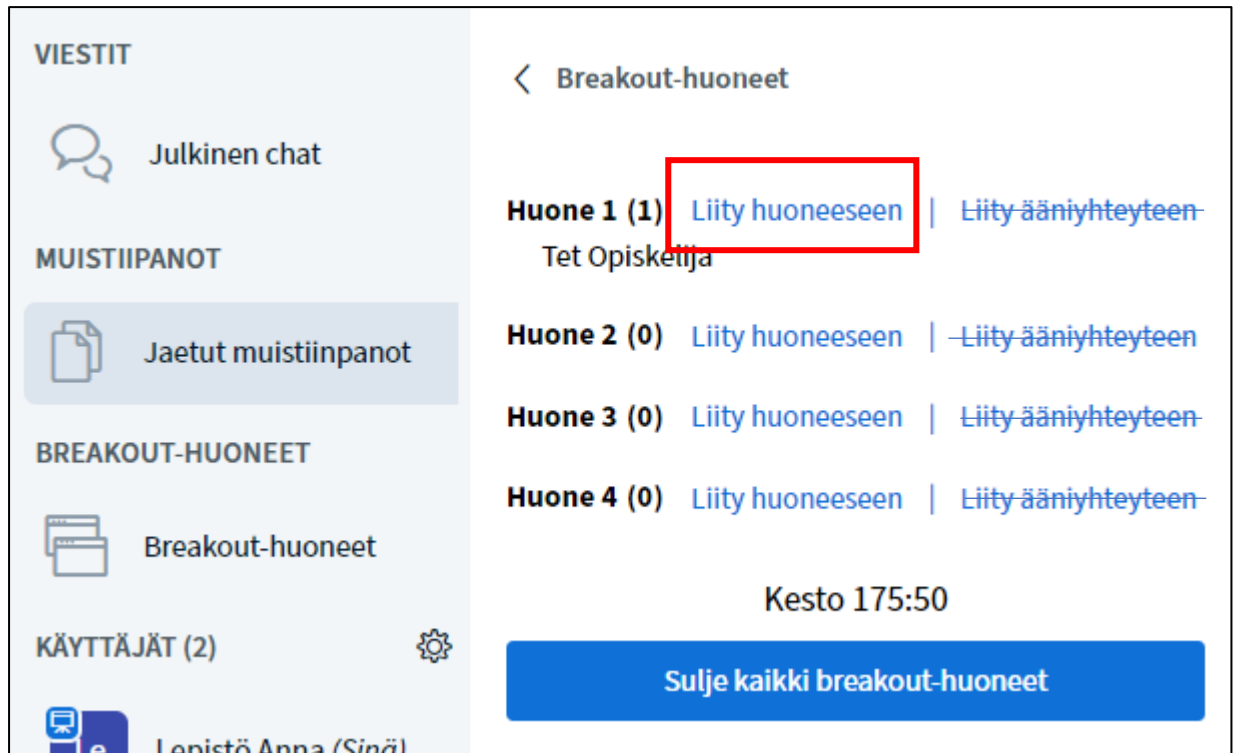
VIESTIT

Julkinen chat

MUISTIIPANOT

Jaetut muistiinpanot

BREAKOUT-HUONEET

Breakout-huoneet

KÄYTTÄJÄT (2)

e

Lepistö Anna (Sinä)

Breakout-huoneet

Huone 1 (1) Liity huoneeseen | ~~Liity ääniyhteyteen~~
Tet Opiskelija

Huone 2 (0) Liity huoneeseen | ~~Liity ääniyhteyteen~~

Huone 3 (0) Liity huoneeseen | ~~Liity ääniyhteyteen~~

Huone 4 (0) Liity huoneeseen | ~~Liity ääniyhteyteen~~

Kesto 175:50

Sulje kaikki breakout-huoneet